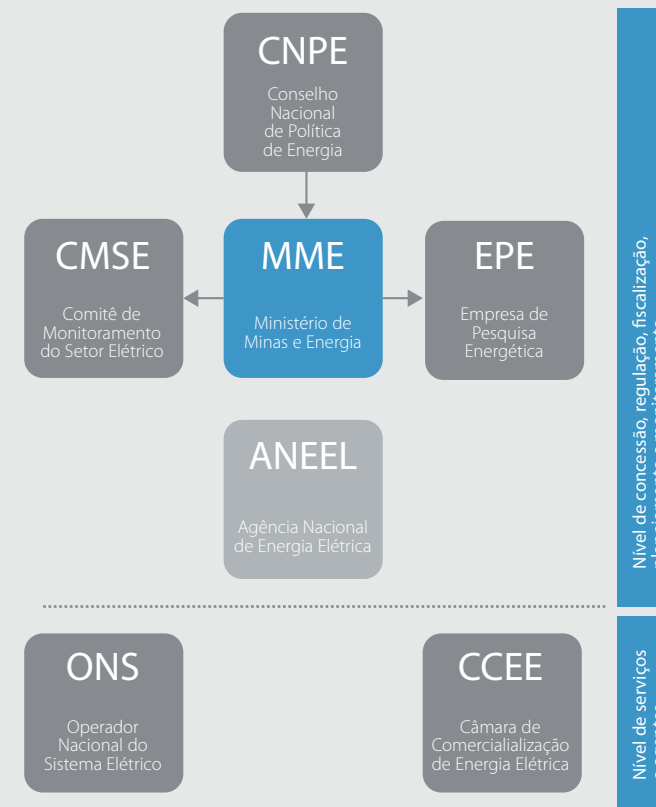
CNPE
Conselho Nacional de Política de Energia

CMSE
Comitê de Monitoramento do Setor Elétrico

MME
Ministério de Minas e Energia

EPE
Empresa de Pesquisa Energética

ANEEL
Agência Nacional de Energia Elétrica

ONS
Operador Nacional do Sistema Elétrico

CCEE
Câmara de Comercialialização de Energia Elétrica

Nível de concessão, regulação, fiscalização, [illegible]

Nível de serviços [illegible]